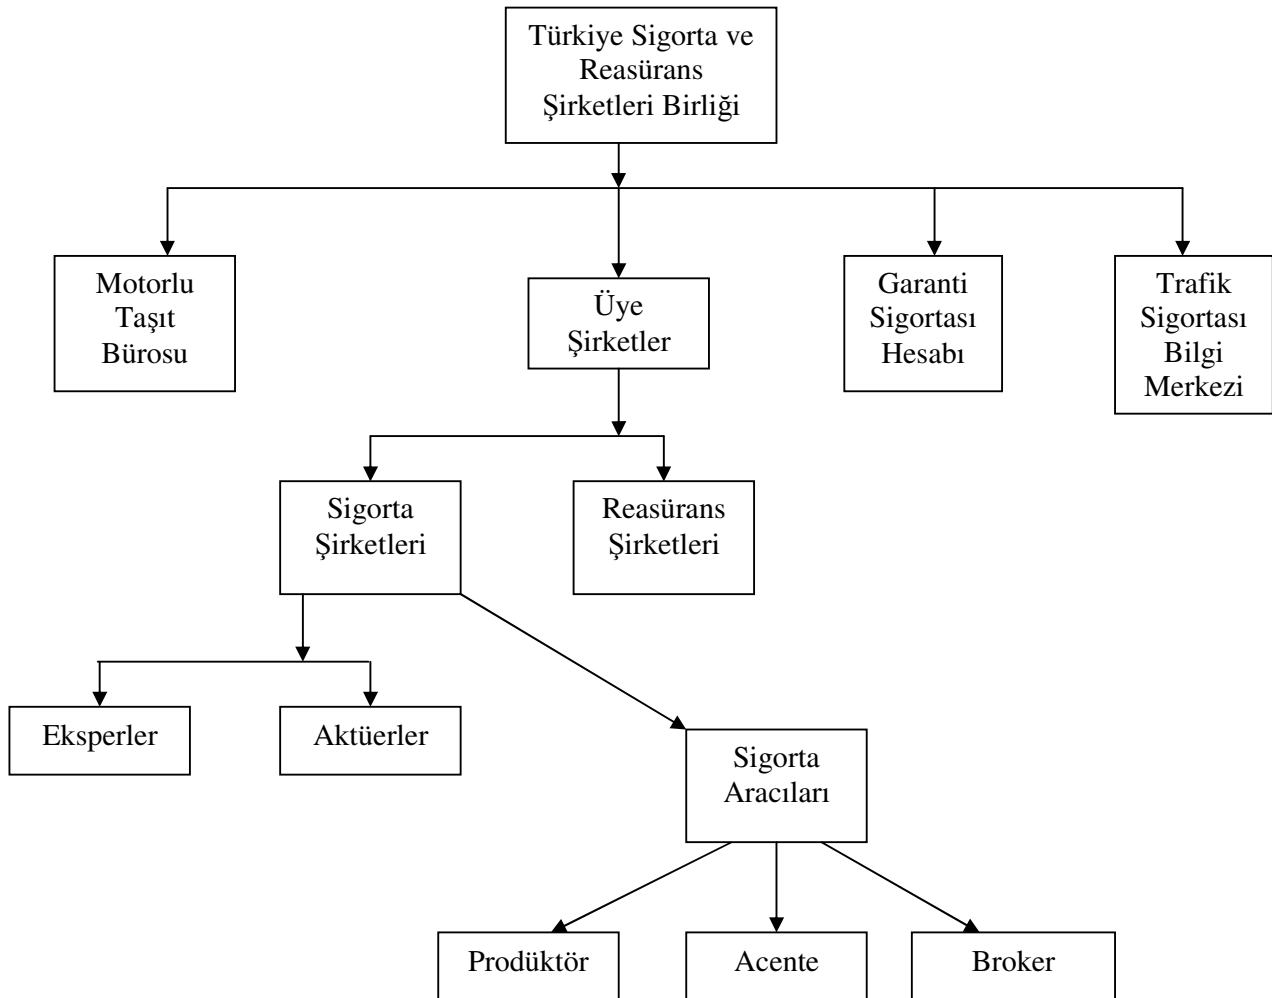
Türkiye Sigorta ve Reasürans Şirketleri Birliği

Motorlu Taşıt Bürosu

Üye Şirketler

Garanti Sigortası Hesabı

Trafik Sigortası Bilgi Merkezi

Sigorta Şirketleri

Reasürans Şirketleri

Eksperler

Aktüerler

Sigorta Aracıları

Prodüktör

Acente

Broker